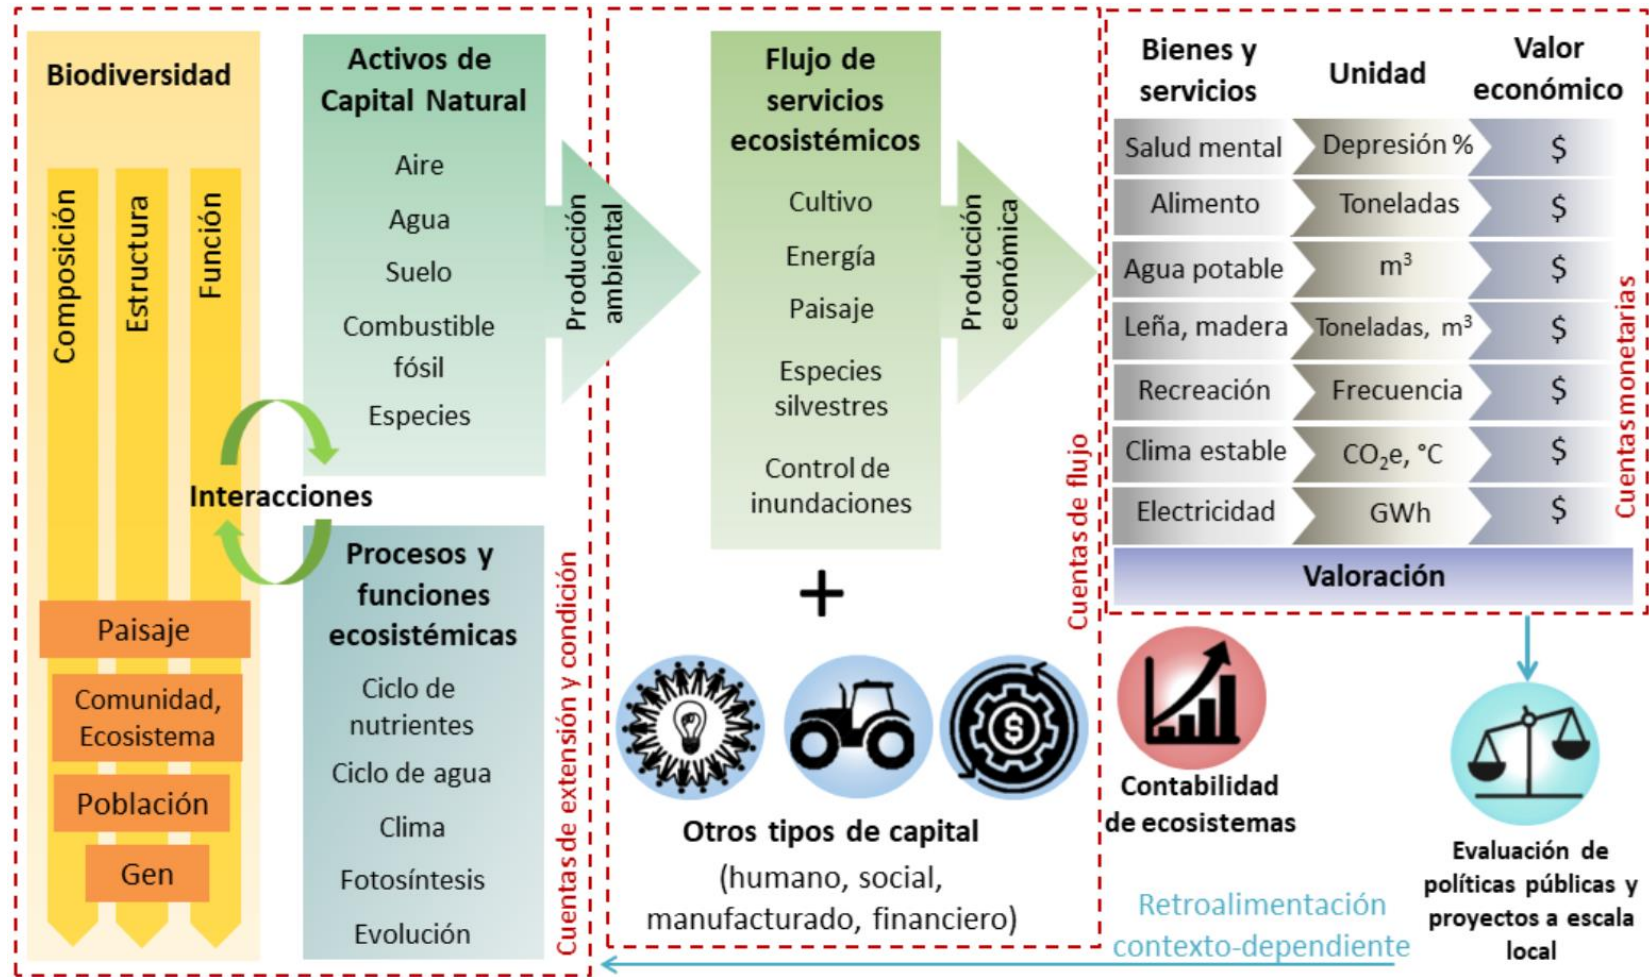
Biodiversidad

Composición

Estructura

Función

Paisaje

Comunidad, Ecosistema

Población

Gen

Interacciones

Activos de Capital Natural

Aire

Agua

Suelo

Combustible fósil

Especies

Procesos y funciones ecosistémicas

Ciclo de nutrientes

Ciclo de agua

Clima

Fotosíntesis

Evolución

Cuentas de extensión y condición

Producción ambiental

Flujo de servicios ecosistémicos

Cultivo

Energía

Paisaje

Especies silvestres

Control de inundaciones

Producción económica

Cuentas de flujo

+

Otros tipos de capital
(humano, social, manufacturado, financiero)

| Bienes y servicios | Unidad | Valor económico |
|---|---|---|
| Salud mental | Depresión % | \$ |
| Alimento | Toneladas | \$ |
| Agua potable | $m^3$ | \$ |
| Leña, madera | Toneladas, $m^3$ | \$ |
| Recreación | Frecuencia | \$ |
| Clima estable | $CO_2e$, °C | \$ |
| Electricidad | GWh | \$ |

Valoración

Cuentas monetarias

Contabilidad de ecosistemas

Evaluación de políticas públicas y proyectos a escala local

Retroalimentación contexto-dependiente